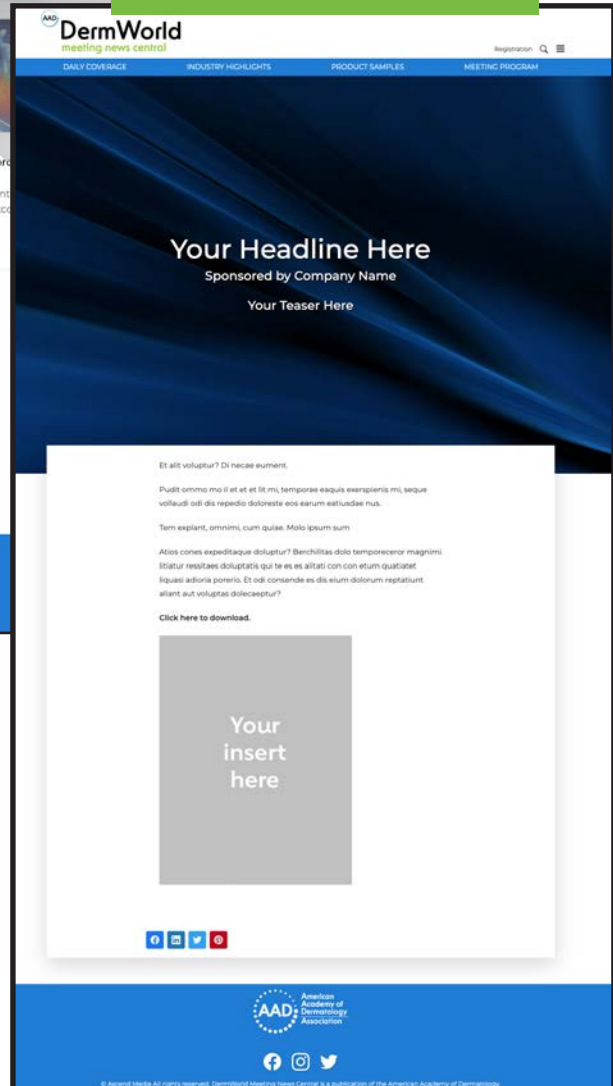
AAD DermWorld
meeting news central

Registration

DAILY COVERAGE
INDUSTRY HIGHLIGHTS
PRODUCT SAMPLES
MEETING PROGRAM

Your Headline Here
Sponsored by Company Name
Your Teaser Here

Et alit voluptur? Di necae eument.

Pudit ommo mo il et et et lit mi, temporae eaquis exerspienis mi, seque volleudi odi dis repedio doloreste eos earum eatiusdae nus.

Tem explant, omnimi, cum quiae. Molo ipsum sum

Atios cones expeditaque doluptur? Berchilitas dolo temporeceror magnimi litiatur ressitaes doluptatis qui te es es alitati con etum quatiatet liquasi adioria porerio. Et odi consende es dis eium dolorum reptatiunt aliant aut voluptas dolecaeptur?

Click here to download.

Your insert here

AAD American Academy of Dermatology Association

© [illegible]